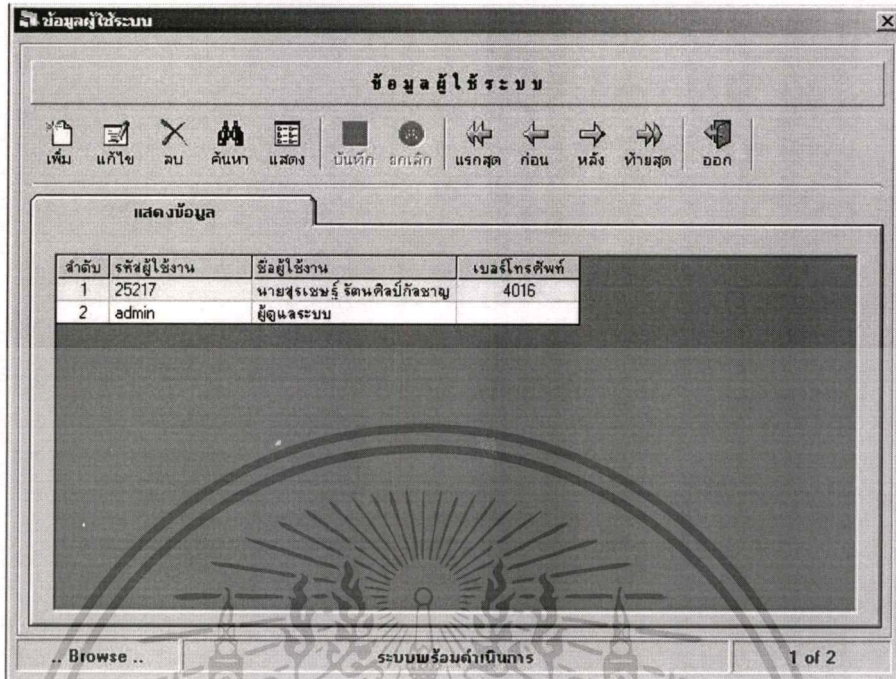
ข้อมูลผู้ใช้ระบบ

ข้อมูลผู้ใช้ระบบ

เพิ่ม แก้ไข ลบ ค้นหา แสดง บันทึก ยกเลิก แรกสุด ก่อน หลัง ท้ายสุด ออก

แสดงข้อมูล

| ลำดับ | รหัสผู้ใช้งาน | ชื่อผู้ใช้งาน | เบอร์โทรศัพท์ |
|---|---|---|---|
| 1 | 25217 | นายสุรเชษฐ์ รัตนศิลป์กัลชาญ | 4016 |
| 2 | admin | ผู้ดูแลระบบ | |

.. Browse .. ระบบพร้อมดำเนินการ 1 of 2